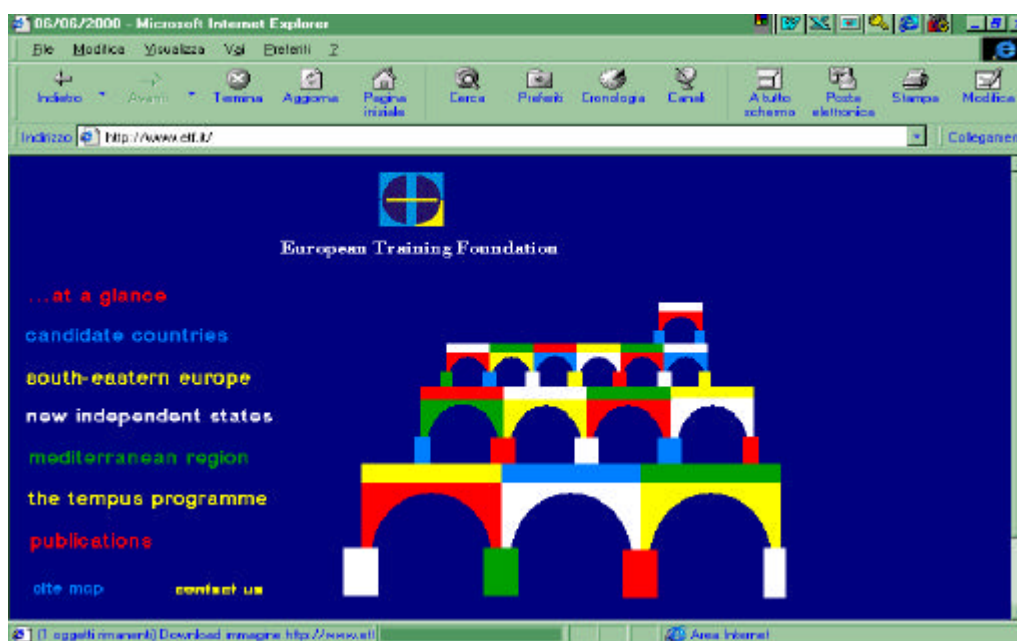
06/06/2000 - Microsoft Internet Explorer

File Modifica Visualizza Vai Preferiti ?

Indietro Avanti Termina Aggiorna Pagina iniziale Cerca Preferiti Cronologia Canali A tutto schermo Posta elettronica Stampa Modifica

Indirizzo http://www.etf.it/ Collegamen

European Training Foundation

...at a glance

candidate countries

south-eastern europe

new independent states

mediterranean region

the tempus programme

publications

site map

contact us

(1 oggetti rimanenti) Download immagine http://www.etf

Area Internet